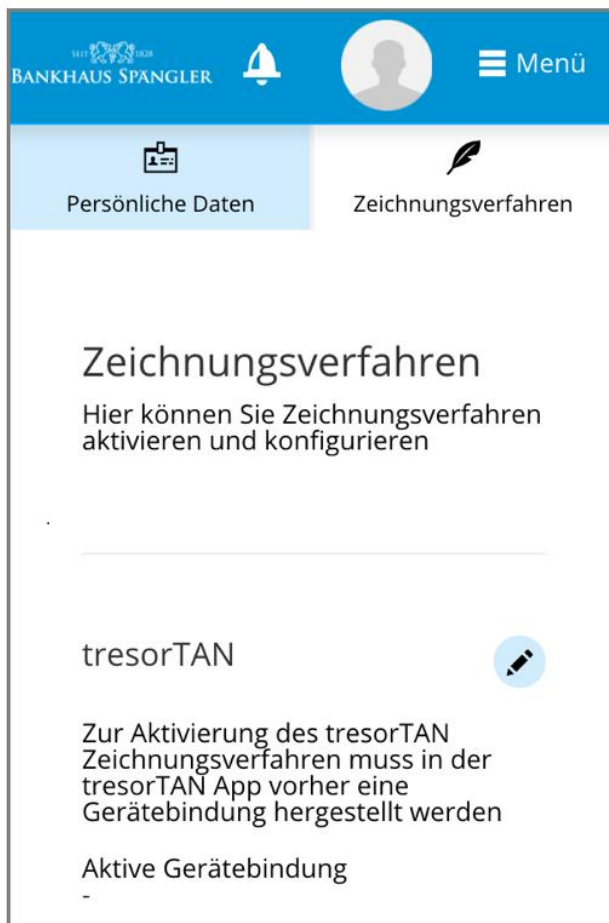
SEIT 1828
BANKHAUS SPÄNGLER

Menü

Persönliche Daten

Zeichnungsverfahren

Zeichnungsverfahren

Hier können Sie Zeichnungsverfahren aktivieren und konfigurieren

tresorTAN

Zur Aktivierung des tresorTAN Zeichnungsverfahren muss in der tresorTAN App vorher eine Gerätebindung hergestellt werden

Aktive Gerätebindung
-